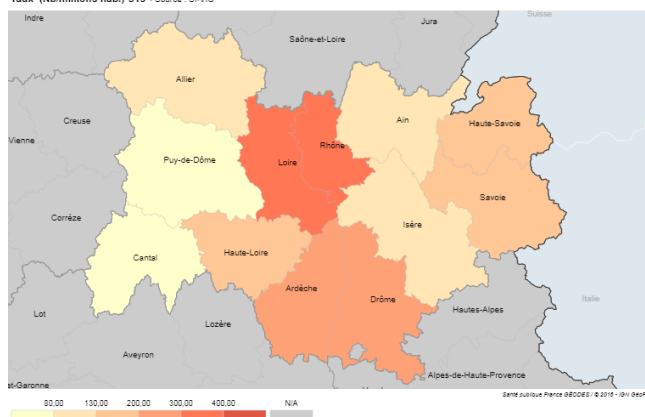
Taux (Nb/millions hab.) 018 · Source : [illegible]

Indre
Jura
Suisse
Saône-et-Loire
Allier
Ain
Creuse
Haute-Savoie
Vienne
Puy-de-Dôme
Loire
Rhône
Savoie
Corrèze
Isère
Haute-Loire
Cantal
Italie
Ardèche
Drôme
Hautes-Alpes
Lot
Lozère
Aveyron
Alpes-de-Haute-Provence
et-Garonne
Santé publique France GEODES | © 2015 - IGN GéoF

80,00
130,00
200,00
300,00
400,00
N/A